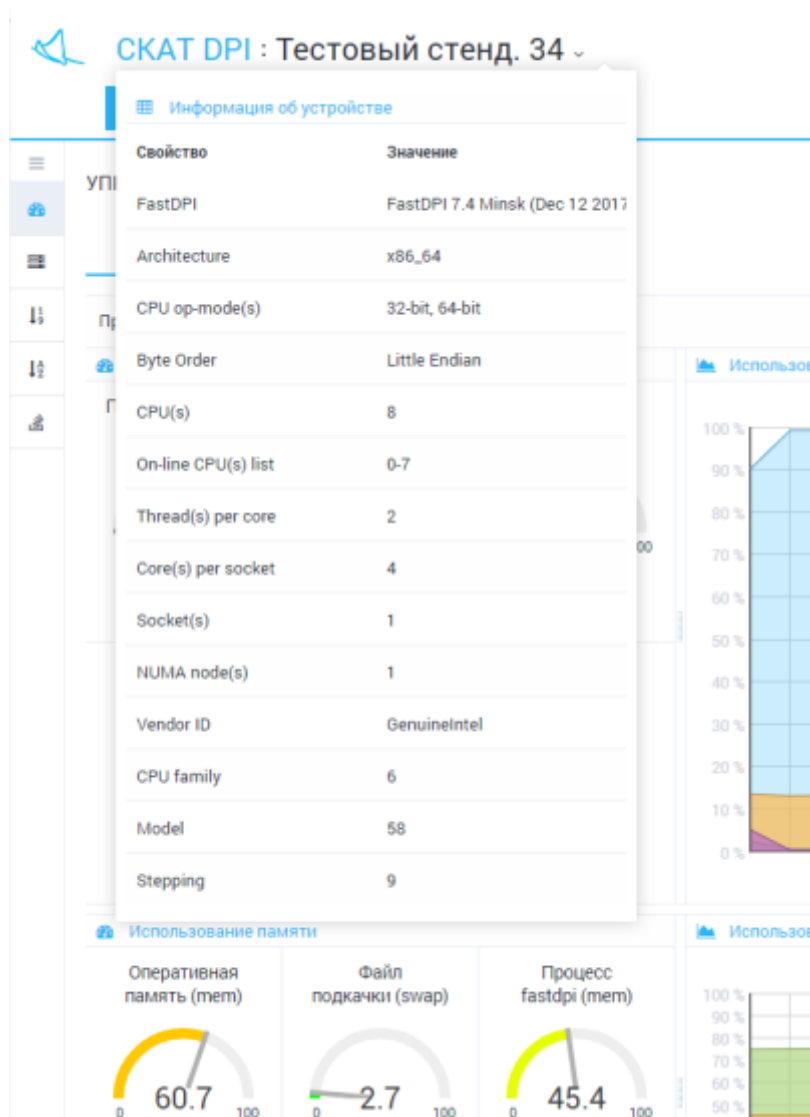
СКАТ DPI : Тестовый стенд. 34

Информация об устройстве

| Свойство | Значение |
|---|---|
| FastDPI | FastDPI 7.4 Minsk (Dec 12 2017 |
| Architecture | x86_64 |
| CPU op-mode(s) | 32-bit, 64-bit |
| Byte Order | Little Endian |
| CPU(s) | 8 |
| On-line CPU(s) list | 0-7 |
| Thread(s) per core | 2 |
| Core(s) per socket | 4 |
| Socket(s) | 1 |
| NUMA node(s) | 1 |
| Vendor ID | GenuineIntel |
| CPU family | 6 |
| Model | 58 |
| Stepping | 9 |

УП

Пр

Использов

100 %
90 %
80 %
70 %
60 %
50 %
40 %
30 %
20 %
10 %
0 %

00

Использование памяти

Оперативная память (mem)
0 60.7 100

Файл подкачки (swap)
0 2.7 100

Процесс fastdpi (mem)
0 45.4 100

Использов

100 %
90 %
80 %
70 %
60 %
50 %